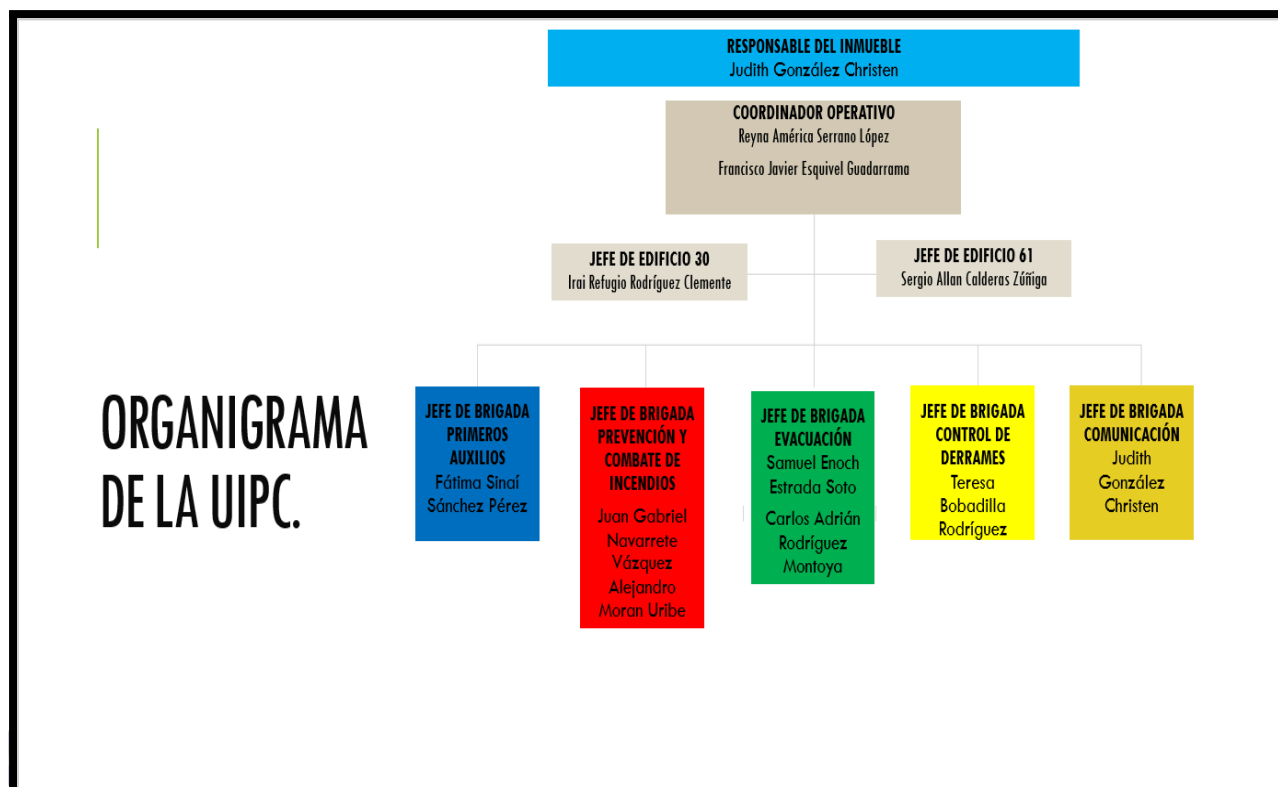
ORGANIGRAMA DE LA UIPC.

RESPONSABLE DEL INMUEBLE
Judith González Christen

COORDINADOR OPERATIVO
Reyna América Serrano López

Francisco Javier Esquivel Guadarrama

JEFE DE EDIFICIO 30
Irai Refugio Rodríguez Clemente

JEFE DE EDIFICIO 61
Sergio Allan Calderas Zúñiga

JEFE DE BRIGADA PRIMEROS AUXILIOS
Fátima Sinaí Sánchez Pérez

JEFE DE BRIGADA PREVENCIÓN Y COMBATE DE INCENDIOS
Juan Gabriel Navarrete Vázquez
Alejandro Moran Uribe

JEFE DE BRIGADA EVACUACIÓN
Samuel Enoch Estrada Soto

Carlos Adrián Rodríguez Montoya

JEFE DE BRIGADA CONTROL DE DERRAMES
Teresa Bobadilla Rodríguez

JEFE DE BRIGADA COMUNICACIÓN
Judith González Christen